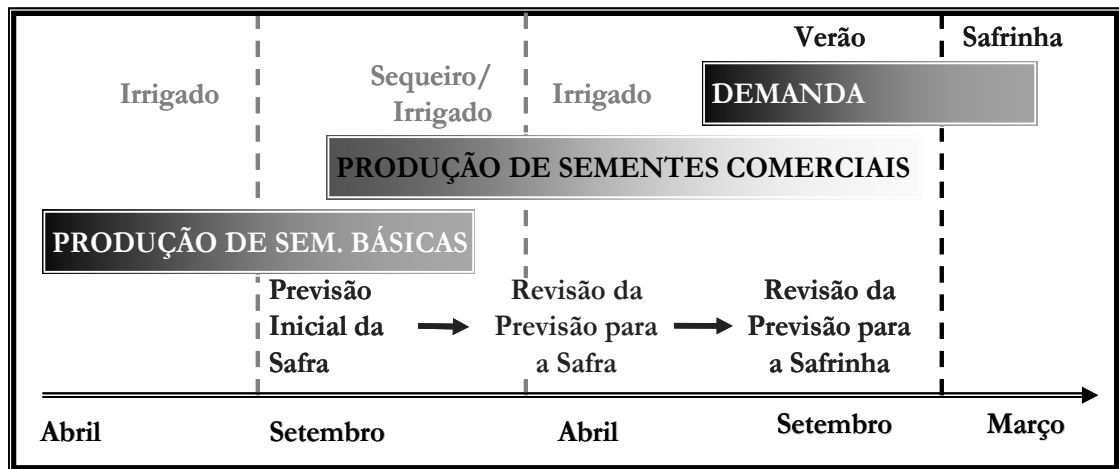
Verão

Safrinha

Irrigado

Sequeiro/ Irrigado

Irrigado

DEMANDA

PRODUÇÃO DE SEMENTES COMERCIAIS

PRODUÇÃO DE SEM. BÁSICAS

Previsão Inicial da Safra

Revisão da Previsão para a Safra

Revisão da Previsão para a Safrinha

Abril

Setembro

Abril

Setembro

Março